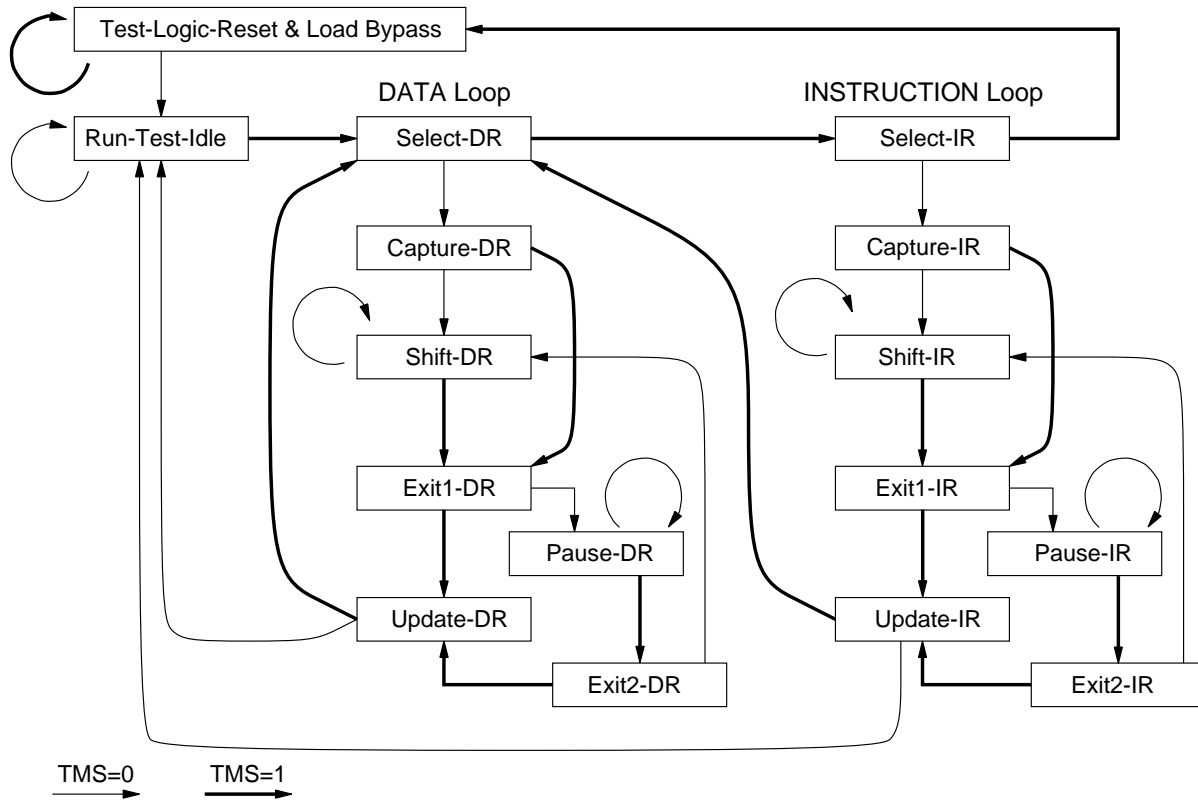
Test-Logic-Reset & Load Bypass

DATA Loop

INSTRUCTION Loop

Run-Test-Idle

Select-DR

Select-IR

Capture-DR

Capture-IR

Shift-DR

Shift-IR

Exit1-DR

Exit1-IR

Pause-DR

Pause-IR

Update-DR

Update-IR

Exit2-DR

Exit2-IR

TMS=0

TMS=1